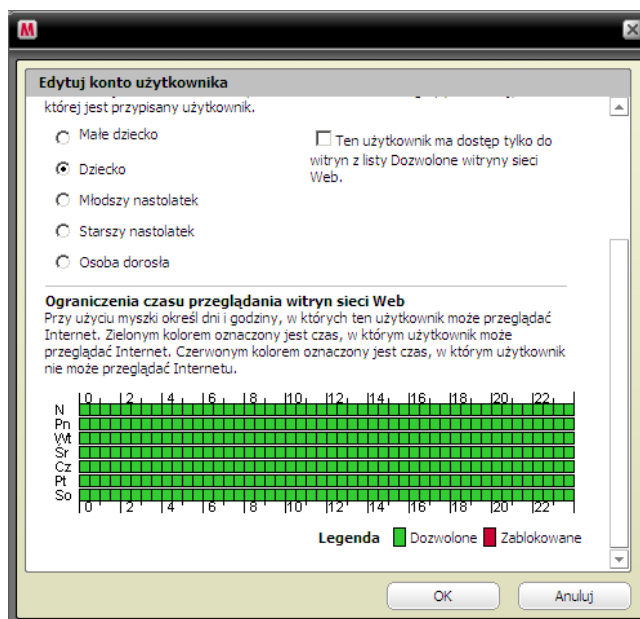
M

Edytuj konto użytkownika

której jest przypisany użytkownik.

Małe dziecko

Dziecko

Młodszy nastolatek

Starszy nastolatek

Osoba dorosła

Ten użytkownik ma dostęp tylko do witryn z listy Dozwolone witryny sieci Web.

Ograniczenia czasu przeglądania witryn sieci Web

Przy użyciu myszki określ dni i godziny, w których ten użytkownik może przeglądać Internet. Zielonym kolorem oznaczony jest czas, w którym użytkownik może przeglądać Internet. Czerwonym kolorem oznaczony jest czas, w którym użytkownik nie może przeglądać Internetu.

0 2 4 6 8 10 12 14 16 18 20 22

N
Pn
Wt
Śr
Cz
Pt
So

0 2 4 6 8 10 12 14 16 18 20 22

Legenda Dozwolone Zablokowane

OK Anuluj